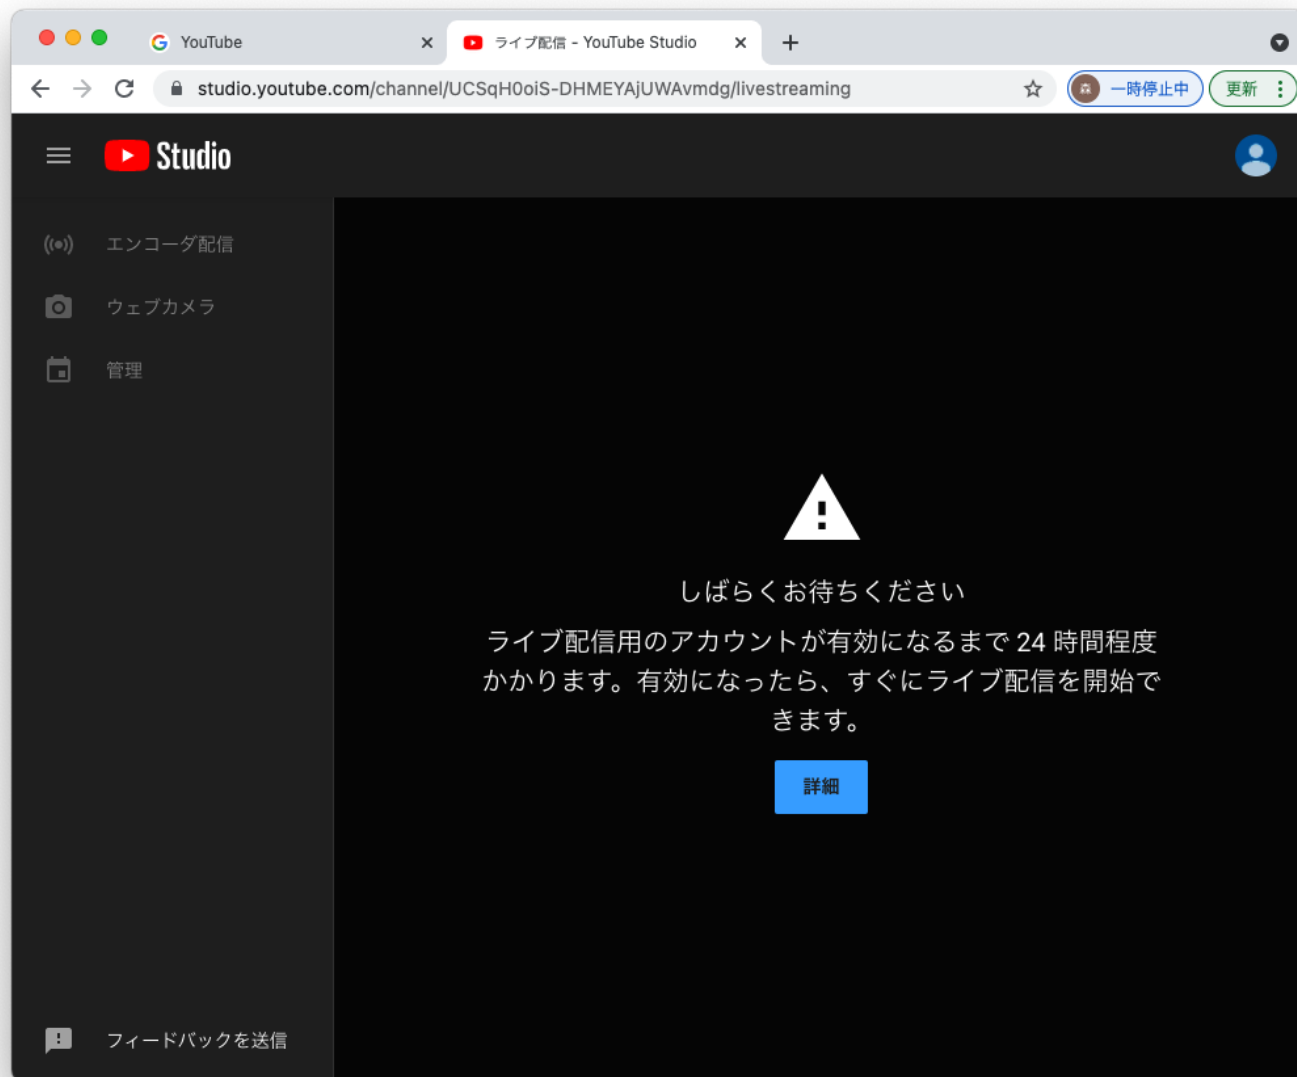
YouTube
ライブ配信 - YouTube Studio
studio.youtube.com/channel/UCSqH0oiS-DHMEYAjUWAvmdg/livestreaming
一時停止中
更新
Studio
エンコーダ配信
ウェブカメラ
管理
しばらくお待ちください
ライブ配信用のアカウントが有効になるまで 24 時間程度かかります。有効になったら、すぐにライブ配信を開始できます。
詳細
フィードバックを送信